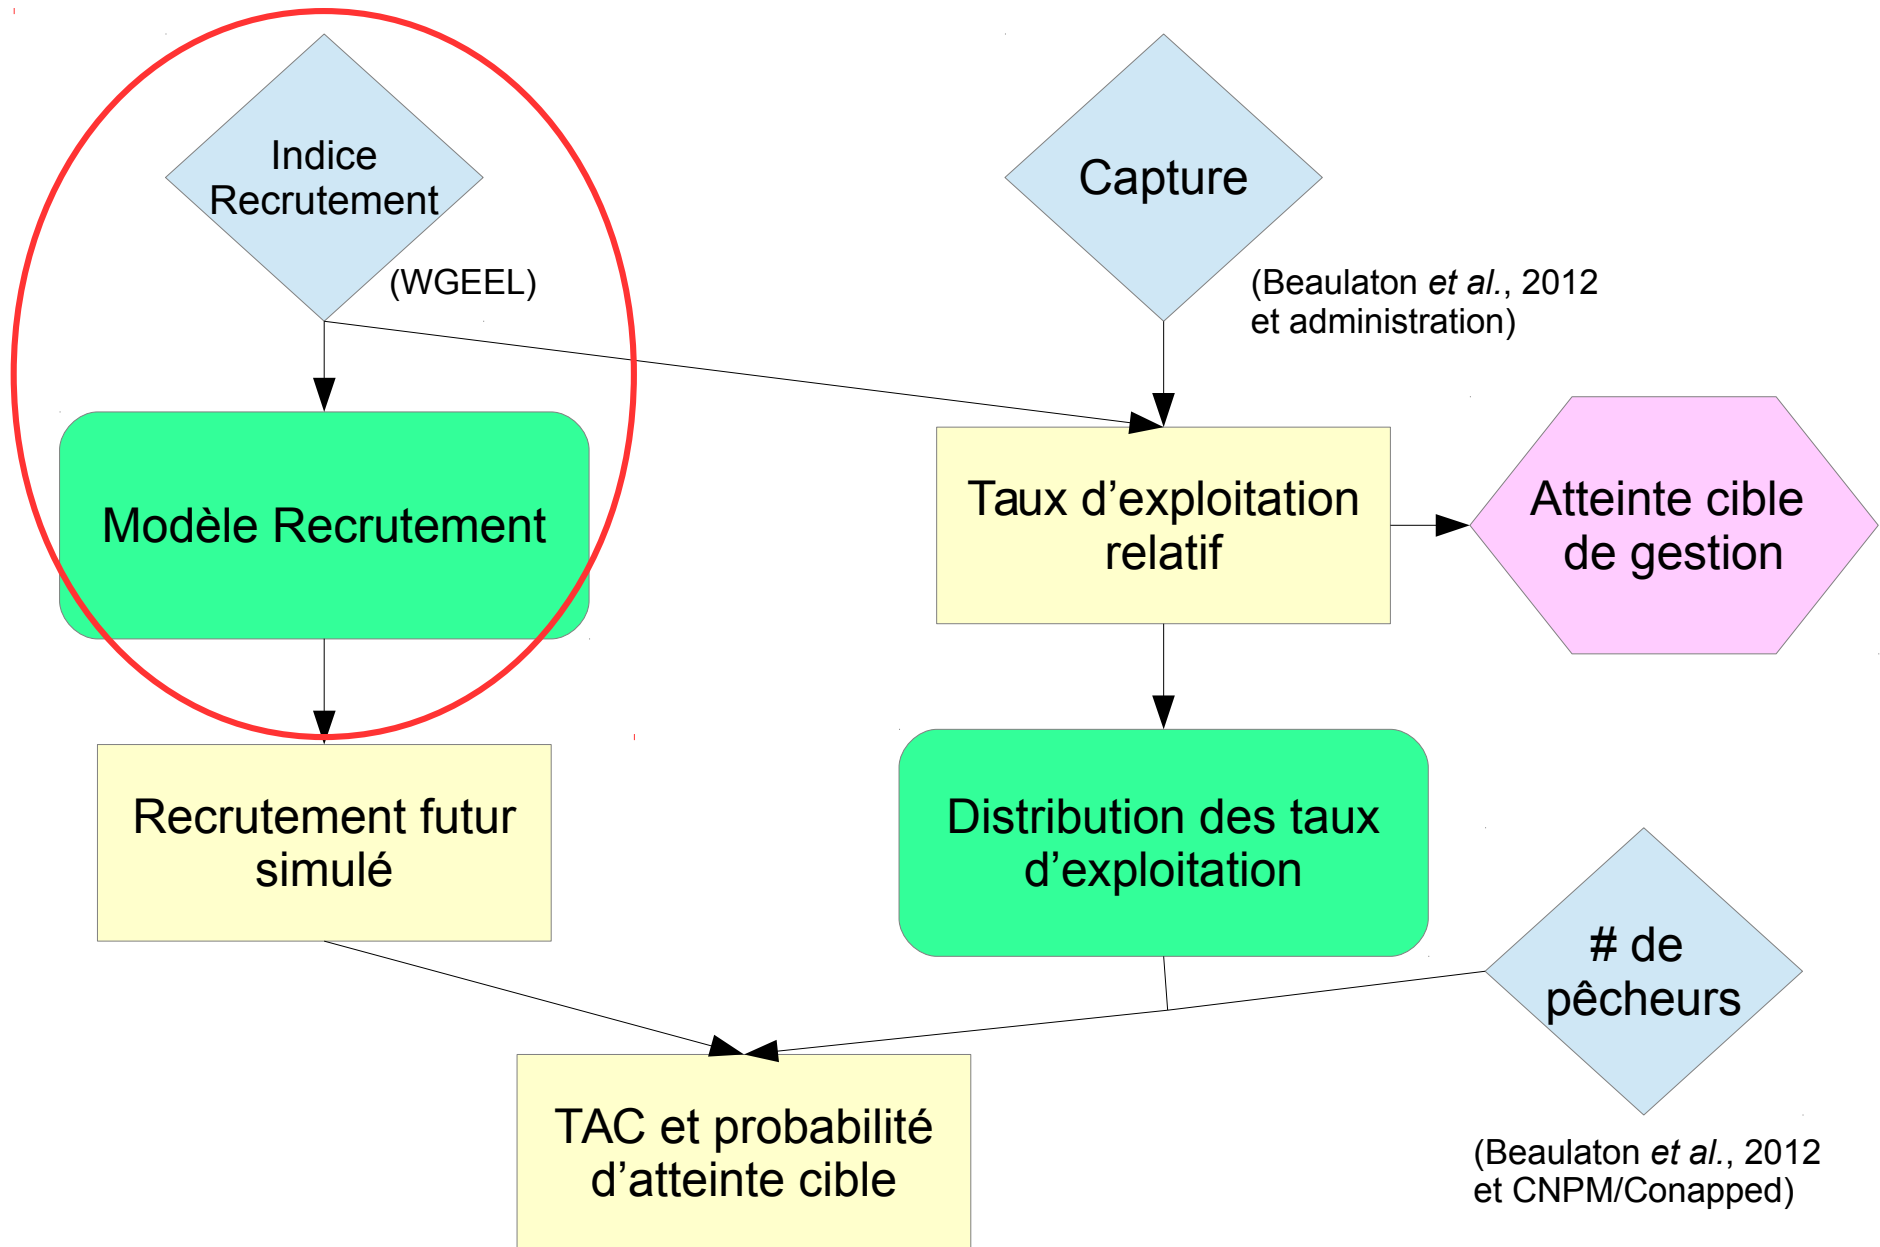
Indice Recrutement

(WGEEL)

Capture

(Beaulaton *et al.*, 2012 et administration)

Modèle Recrutement

Taux d'exploitation relatif

Atteinte cible de gestion

Recrutement futur simulé

Distribution des taux d'exploitation

# de pêcheurs

TAC et probabilité d'atteinte cible

(Beaulaton *et al.*, 2012 et CNPM/Conapped)